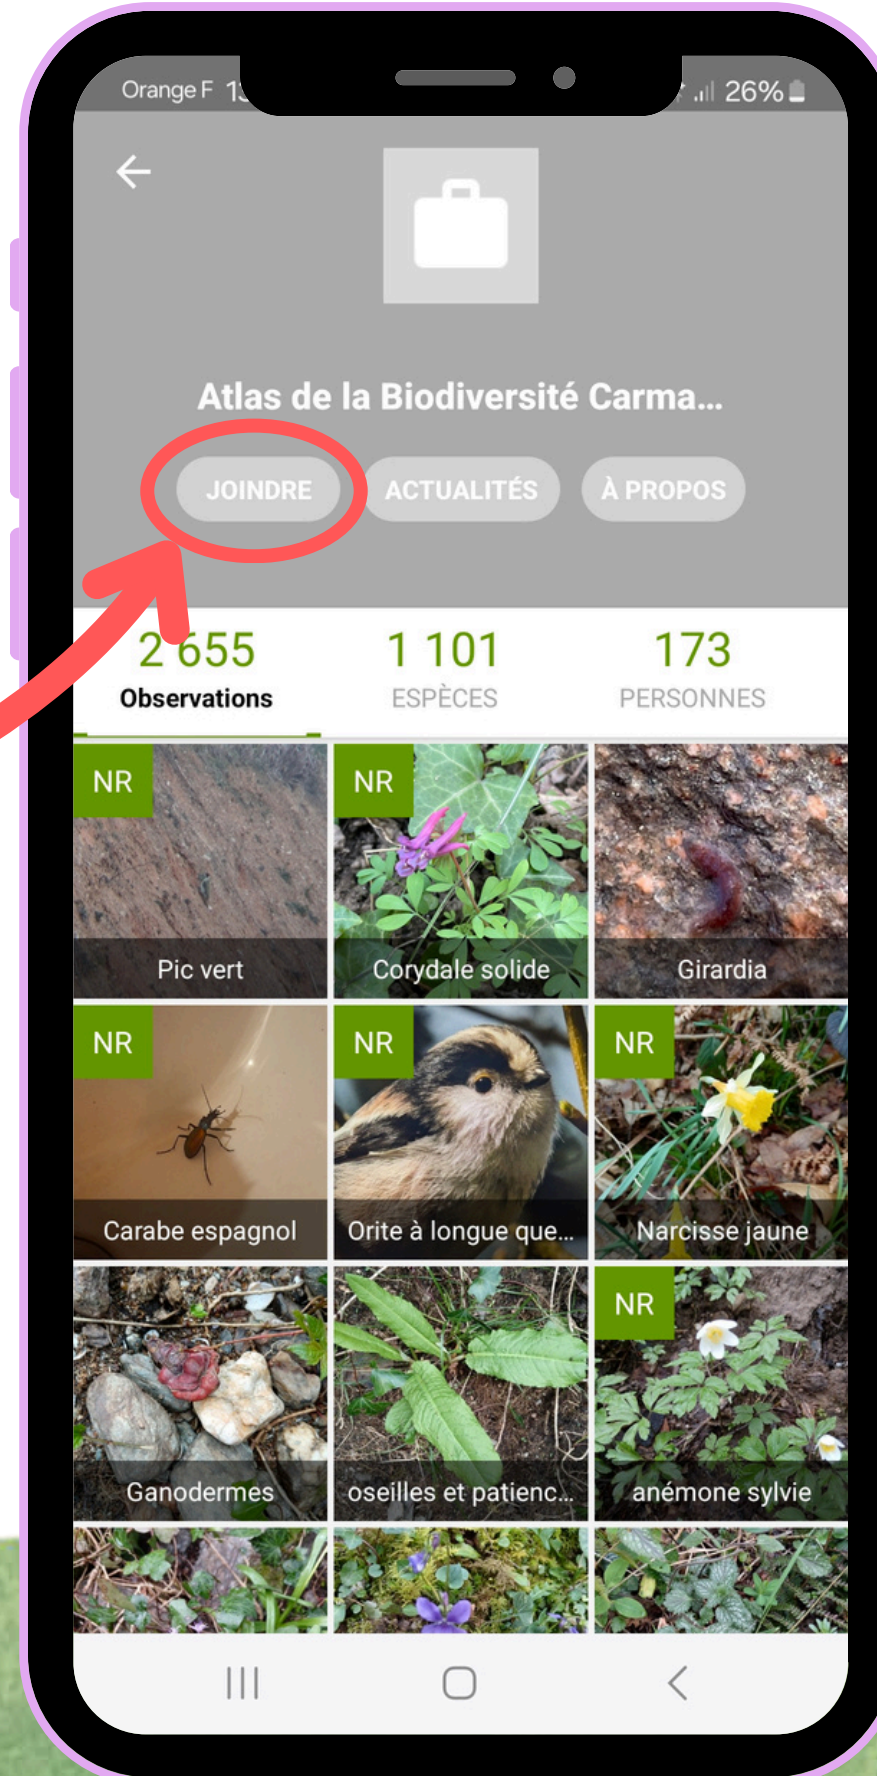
Orange F 1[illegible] 26%

Atlas de la Biodiversité Carma...

JOINDRE
ACTUALITÉS
À PROPOS

2 655
Observations

1 101
ESPÈCES

173
PERSONNES

NR
Pic vert

NR
Corydale solide

Girardia

NR
Carabe espagnol

NR
Orite à longue que...

NR
Narcisse jaune

Ganodermes

oseilles et patienc...

NR
anémone sylvie